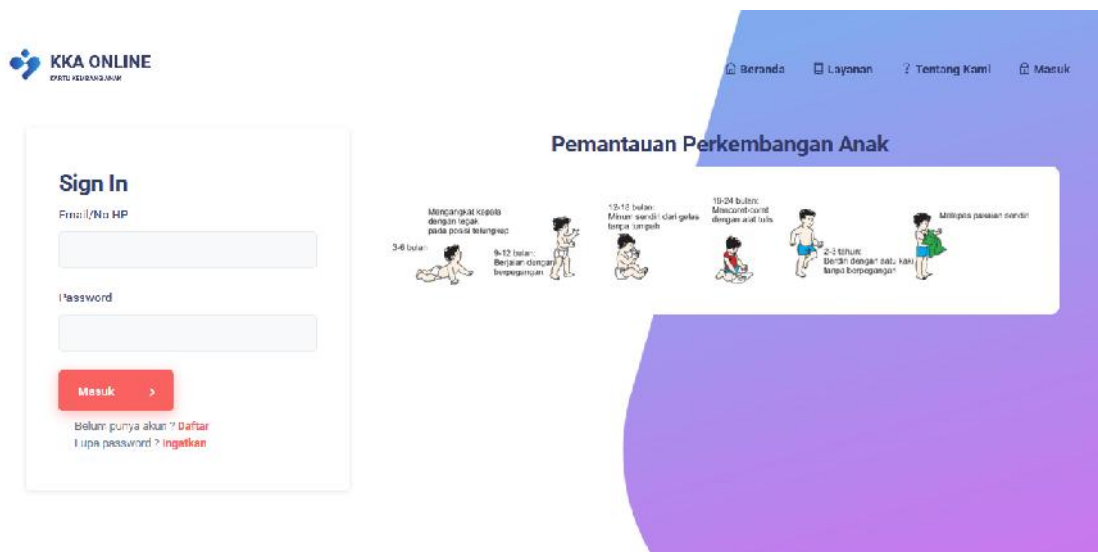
KKA ONLINE
KARTU KEMBANG ANAK

Beranda Layanan Tentang Kami Masuk

Sign In
Email/No HP

Password

Masuk

Belum punya akun ? Daftar
Lupa password ? Ingatkan

Pemantauan Perkembangan Anak

3-6 bulan
Mengangkat kepala dengan tegak pada posisi telungkup
9-12 bulan: Berjalan dengan berpegangan
12-18 bulan: Minum sendiri dari gelas tanpa tumpah
18-24 bulan: Mencoret-coret dengan alat tulis
2-3 tahun: Berdiri dengan satu kaki tanpa berpegangan
Melepas pakaian sendiri